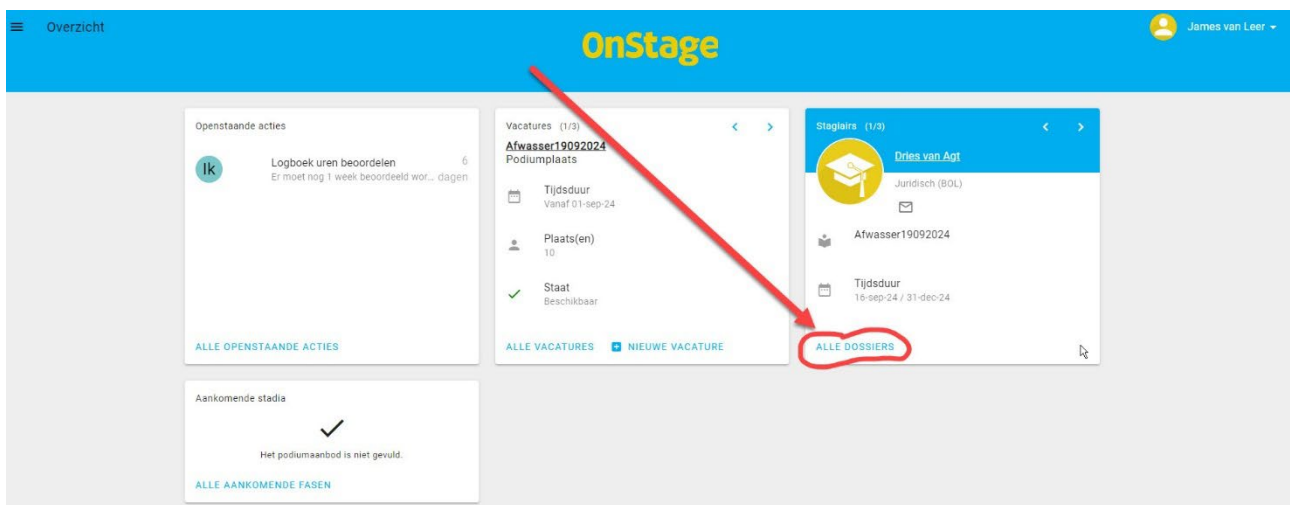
Overzicht

OnStage

James van Leer

Openstaande acties

Ik Logboek uren beoordelen 6
Er moet nog 1 week beoordeeld wor... dagen

ALLE OPENSTAANDE ACTIES

Vacatures (1/3)

Afwasser19092024
Podiumplaats

Tijdsduur
Vanaf 01-sep-24

Plaats(en)
10

Staat
Beschikbaar

ALLE VACATURES NIEUWE VACATURE

Stagiairs (1/3)

Dries van Agt
Juridisch (BOL)

Afwasser19092024

Tijdsduur
16-sep-24 / 31-dec-24

ALLE DOSSIERS

Aankomende stadia

Het podiumaanbod is niet gevuld.

ALLE AANKOMENDE FASEN